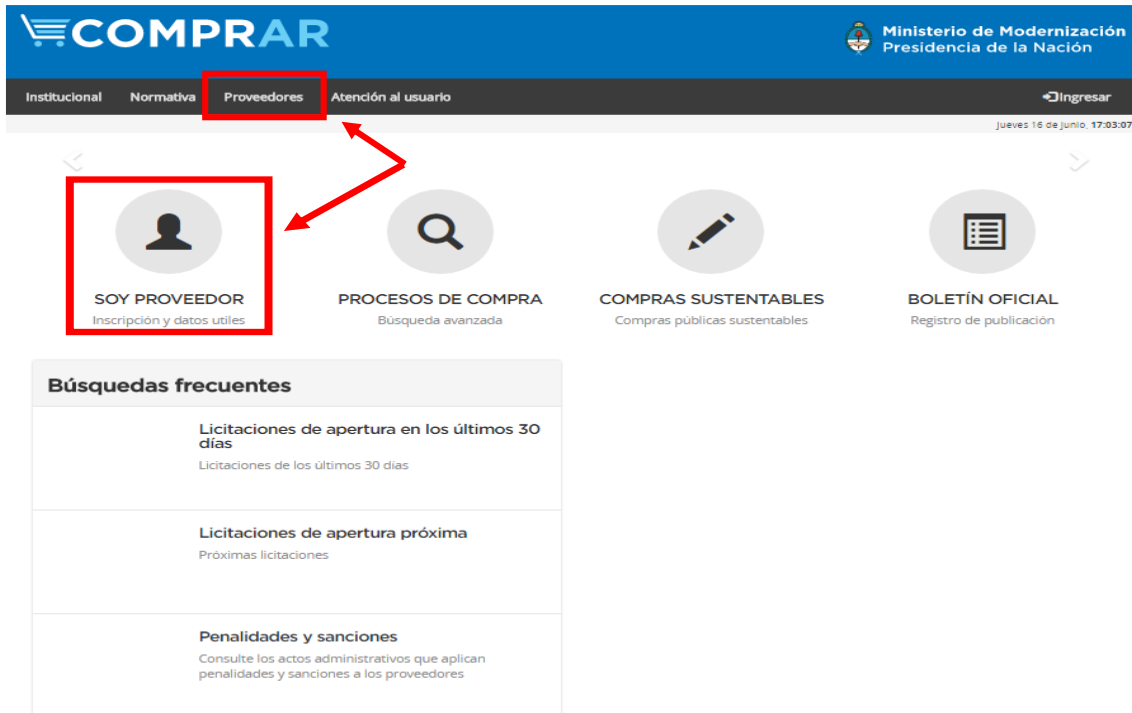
COMPRAR

Ministerio de Modernización
Presidencia de la Nación

Institucional Normativa Proveedores Atención al usuario Ingresar

Jueves 16 de Junio, 17:03:07

SOY PROVEEDOR
Inscripción y datos utiles

PROCESOS DE COMPRA
Búsqueda avanzada

COMPRAS SUSTENTABLES
Compras públicas sustentables

BOLETÍN OFICIAL
Registro de publicación

Búsquedas frecuentes

Licitaciones de apertura en los últimos 30 días
Licitaciones de los últimos 30 días

Licitaciones de apertura próxima
Próximas licitaciones

Penalidades y sanciones
Consulte los actos administrativos que aplican penalidades y sanciones a los proveedores